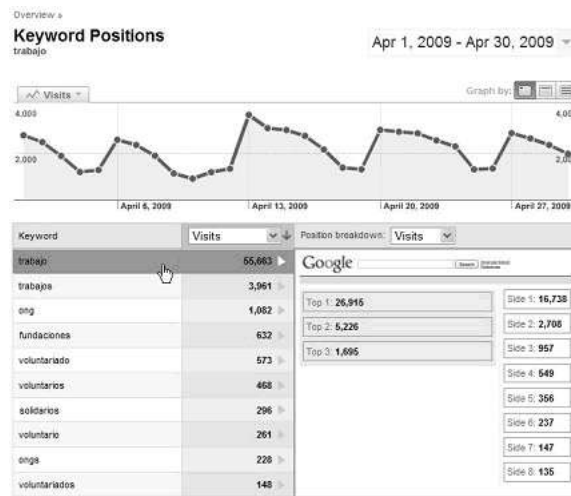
Overview »

Keyword Positions
trabajo

Apr 1, 2009 - Apr 30, 2009

Visits

Graph by:

4,000

2,000

4,000

2,000

April 6, 2009

April 13, 2009

April 20, 2009

April 27, 2009

| Keyword | Visits |
|---|---|
| trabajo | 55,663 |
| trabajos | 3,961 |
| ong | 1,082 |
| fundaciones | 632 |
| voluntariado | 573 |
| voluntarios | 468 |
| solidarios | 296 |
| voluntario | 261 |
| ongs | 228 |
| voluntariados | 148 |

Position breakdown: Visits

Google

Search

Top 1: 26,915
Top 2: 5,226
Top 3: 1,695

Side 1: 16,738
Side 2: 2,708
Side 3: 957
Side 4: 549
Side 5: 356
Side 6: 237
Side 7: 147
Side 8: 135